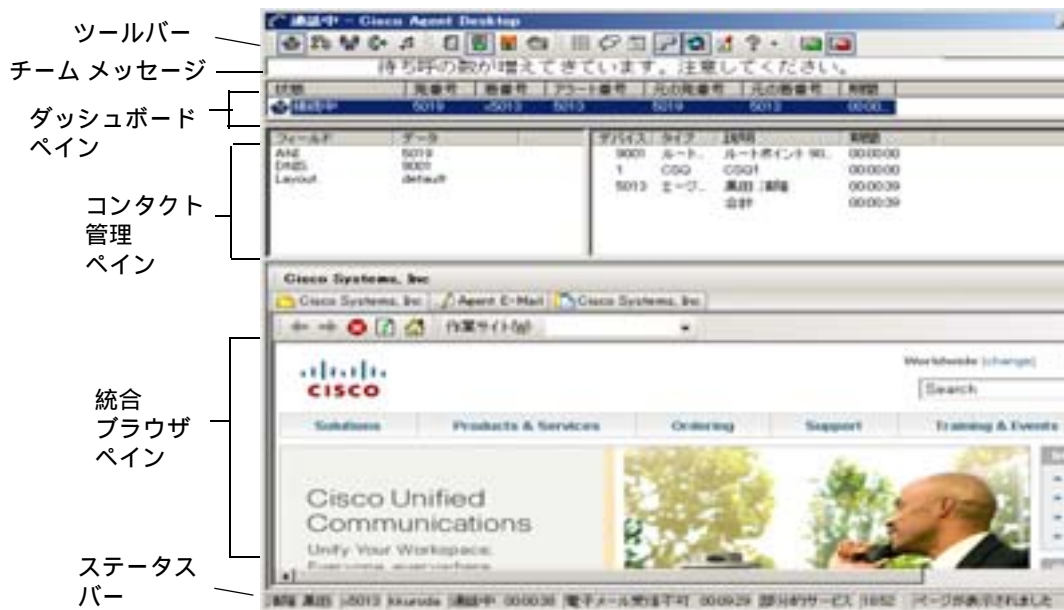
ツールバー

チーム メッセージ

ダッシュボード ペイン

コンタクト 管理 ペイン

統合 ブラウザ ペイン

ステータス バー

通話中 - Cisco Agent Desktop

待ち呼の数が増えてきています。注意してください。

| 状態 | 発番号 | 着番号 | アラート番号 | 元の発番号 | 元の着番号 | 期間 |
|---|---|---|---|---|---|---|
| 通話中 | 5019 | -5013 | 5013 | 5019 | 5013 | 00:00... |

| フィールド | データ |
|---|---|
| ANI | 5019 |
| DNIS | 9001 |
| Layout | default |

| デバイス | タイプ | 説明 | 期間 |
|---|---|---|---|
| 9001 | ルート... | ルートポイント 90... | 00:00:00 |
| 1 | CSQ | CSQ1 | 00:00:00 |
| 5013 | エージ... | 黒田 瑞穂 | 00:00:39 |
| | | 合計 | 00:00:39 |

Cisco Systems, Inc

Cisco Systems, Inc | Agent E-Mail | Cisco Systems, Inc

作業サイト(W)

CISCO

Worldwide [change]

Search

Solutions | Products & Services | Ordering | Support | Training & Events

Cisco Unified Communications

Unify Your Workspace. Everyime, everywhere

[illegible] 黒田 ↓5013 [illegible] 通話中 00:00:36 電子メール受信不可 00:00:29 部分的サービス 16:52 ページが表示されました